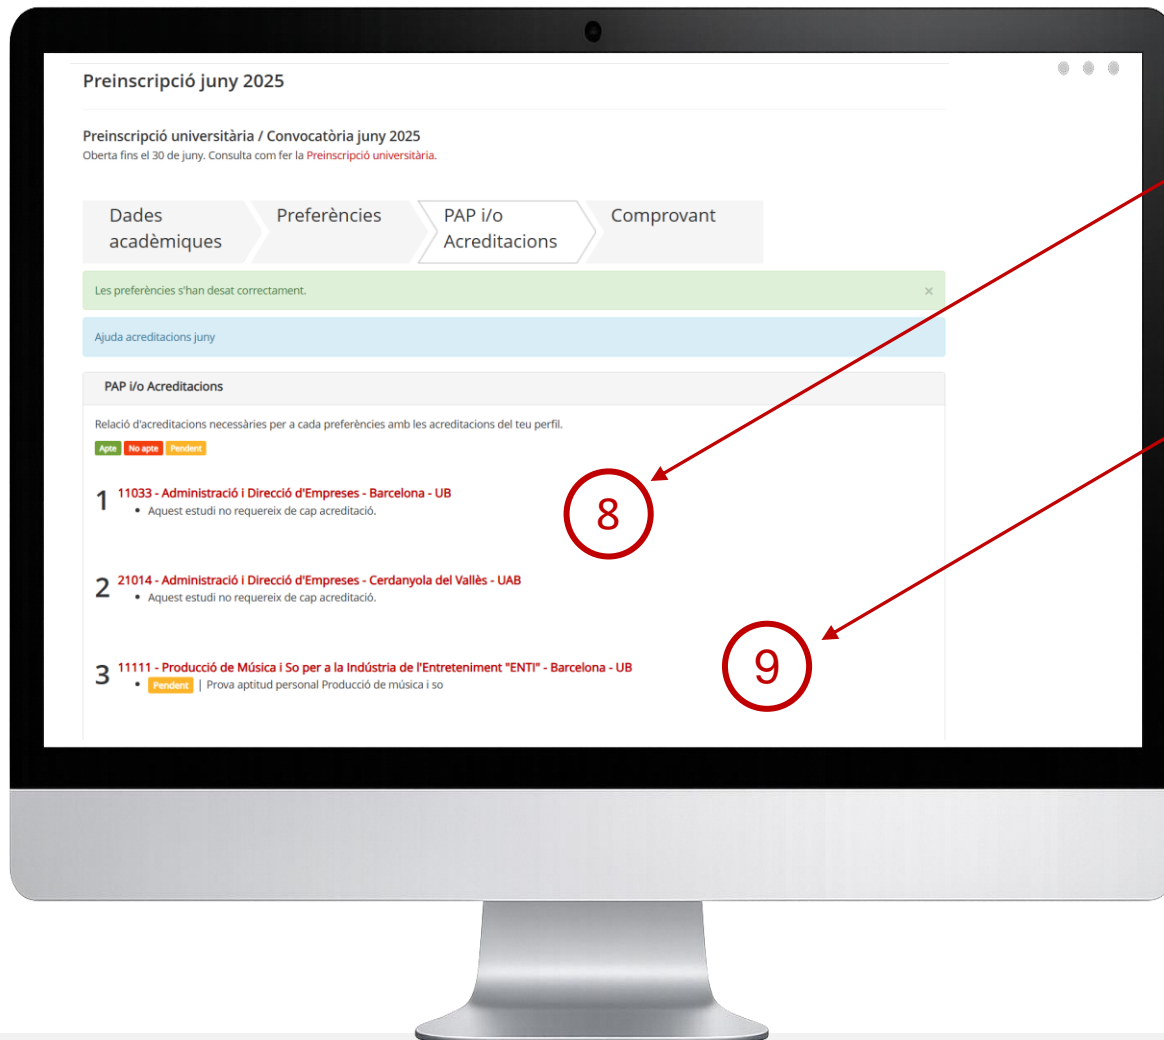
Preinscripció juny 2025

Preinscripció universitària / Convocatòria juny 2025
Oberta fins el 30 de juny. Consulta com fer la Preinscripció universitària.

Dades acadèmiques
Preferències
PAP i/o Acreditacions
Comprovant

Les preferències s'han desat correctament.
×

Ajuda acreditacions juny

PAP i/o Acreditacions

Relació d'acreditacions necessàries per a cada preferències amb les acreditacions del teu perfil.

Apte No apte Pendent

1 11033 - Administració i Direcció d'Empreses - Barcelona - UB
• Aquest estudi no requereix de cap acreditació.

8

2 21014 - Administració i Direcció d'Empreses - Cerdanyola del Vallès - UAB
• Aquest estudi no requereix de cap acreditació.

9

3 11111 - Producció de Música i So per a la Indústria de l'Entreteniment "ENTI" - Barcelona - UB
• Pendent | Prova aptitud personal Producció de música i so